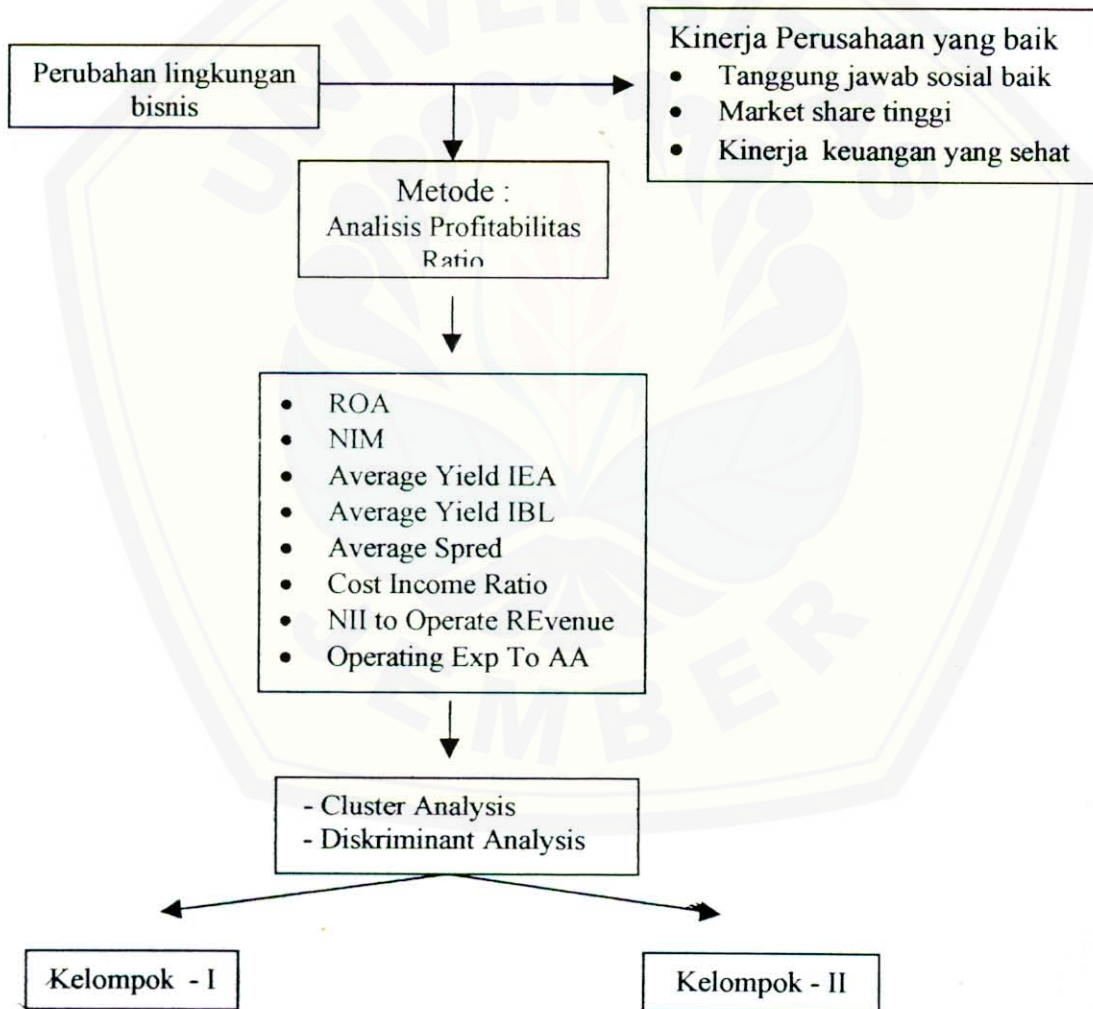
Perubahan lingkungan bisnis

Kinerja Perusahaan yang baik
- Tanggung jawab sosial baik
- Market share tinggi
- Kinerja keuangan yang sehat

Metode :
Analisis Profitabilitas Ratio

- ROA
- NIM
- Average Yield IEA
- Average Yield IBL
- Average Spred
- Cost Income Ratio
- NII to Operate REvenue
- Operating Exp To AA

- Cluster Analysis
- Diskriminant Analysis

Kelompok - I

Kelompok - II